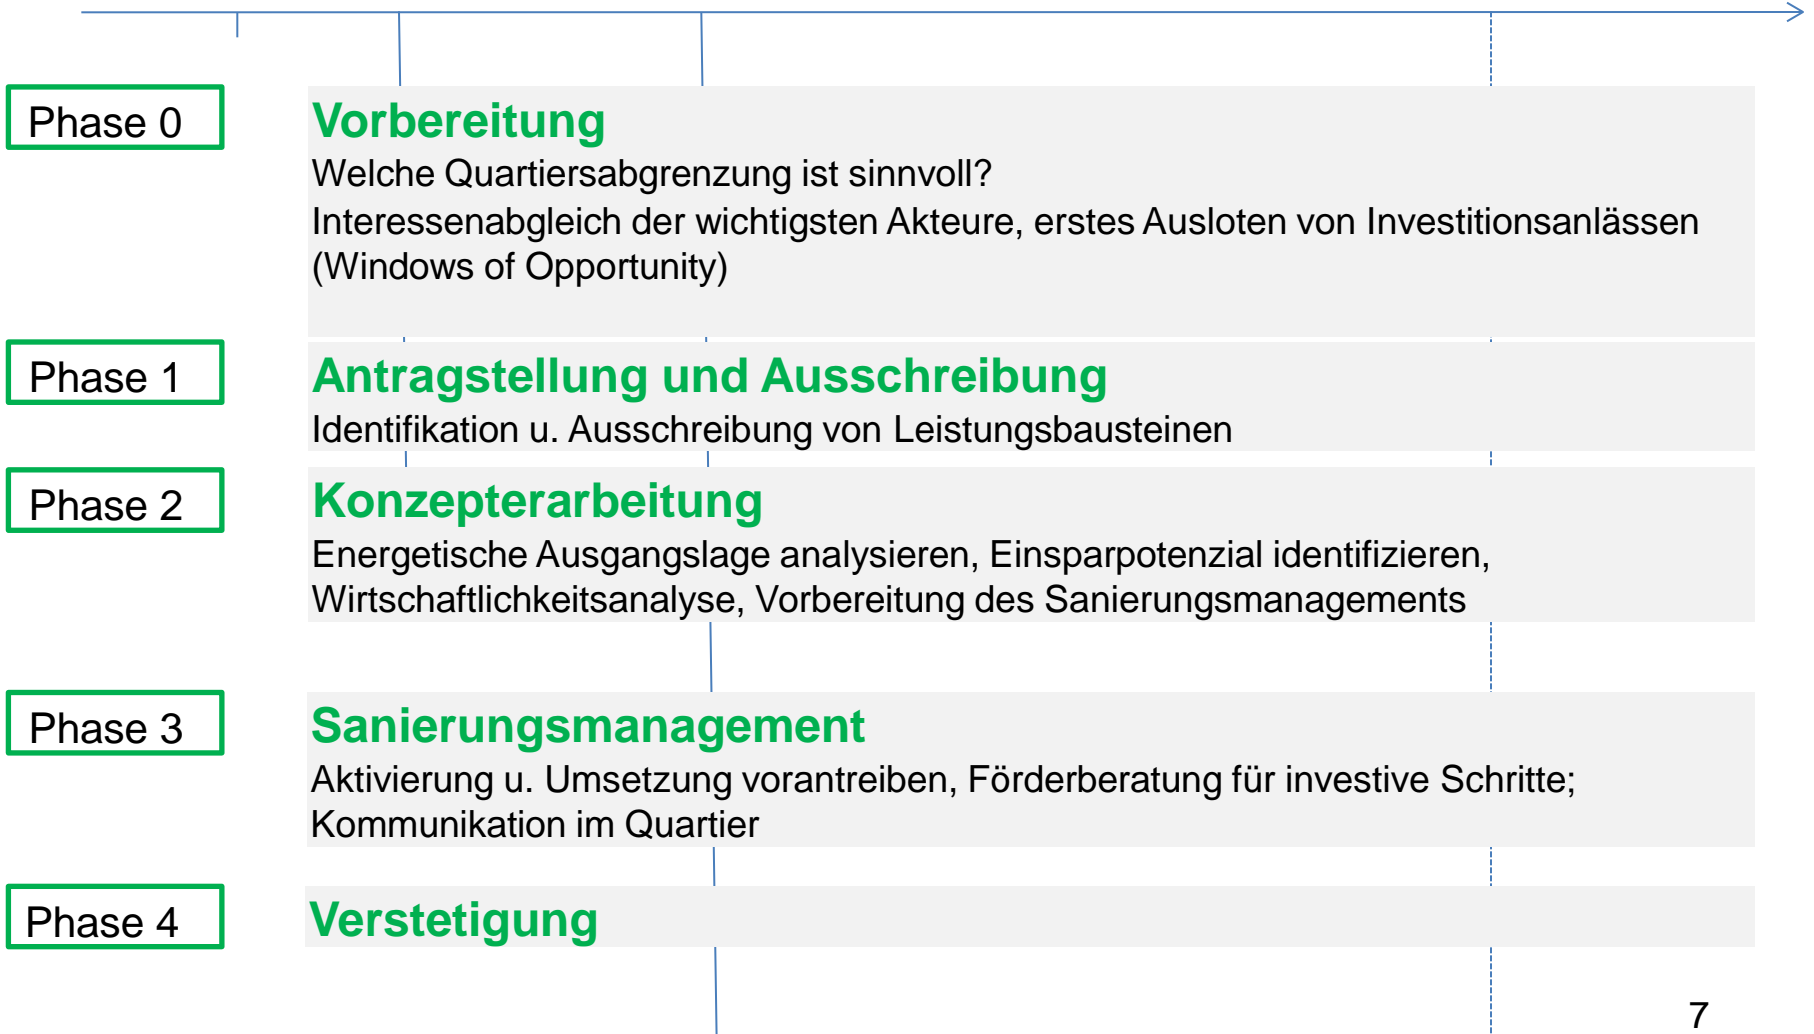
Phase 0

Vorbereitung

Welche Quartiersabgrenzung ist sinnvoll?

Interessenabgleich der wichtigsten Akteure, erstes Ausloten von Investitionsanlässen (Windows of Opportunity)

Phase 1

Antragstellung und Ausschreibung

Identifikation u. Ausschreibung von Leistungsbausteinen

Phase 2

Konzepterarbeitung

Energetische Ausgangslage analysieren, Einsparpotenzial identifizieren, Wirtschaftlichkeitsanalyse, Vorbereitung des Sanierungsmanagements

Phase 3

Sanierungsmanagement

Aktivierung u. Umsetzung vorantreiben, Förderberatung für investive Schritte; Kommunikation im Quartier

Phase 4

Verstetigung

7